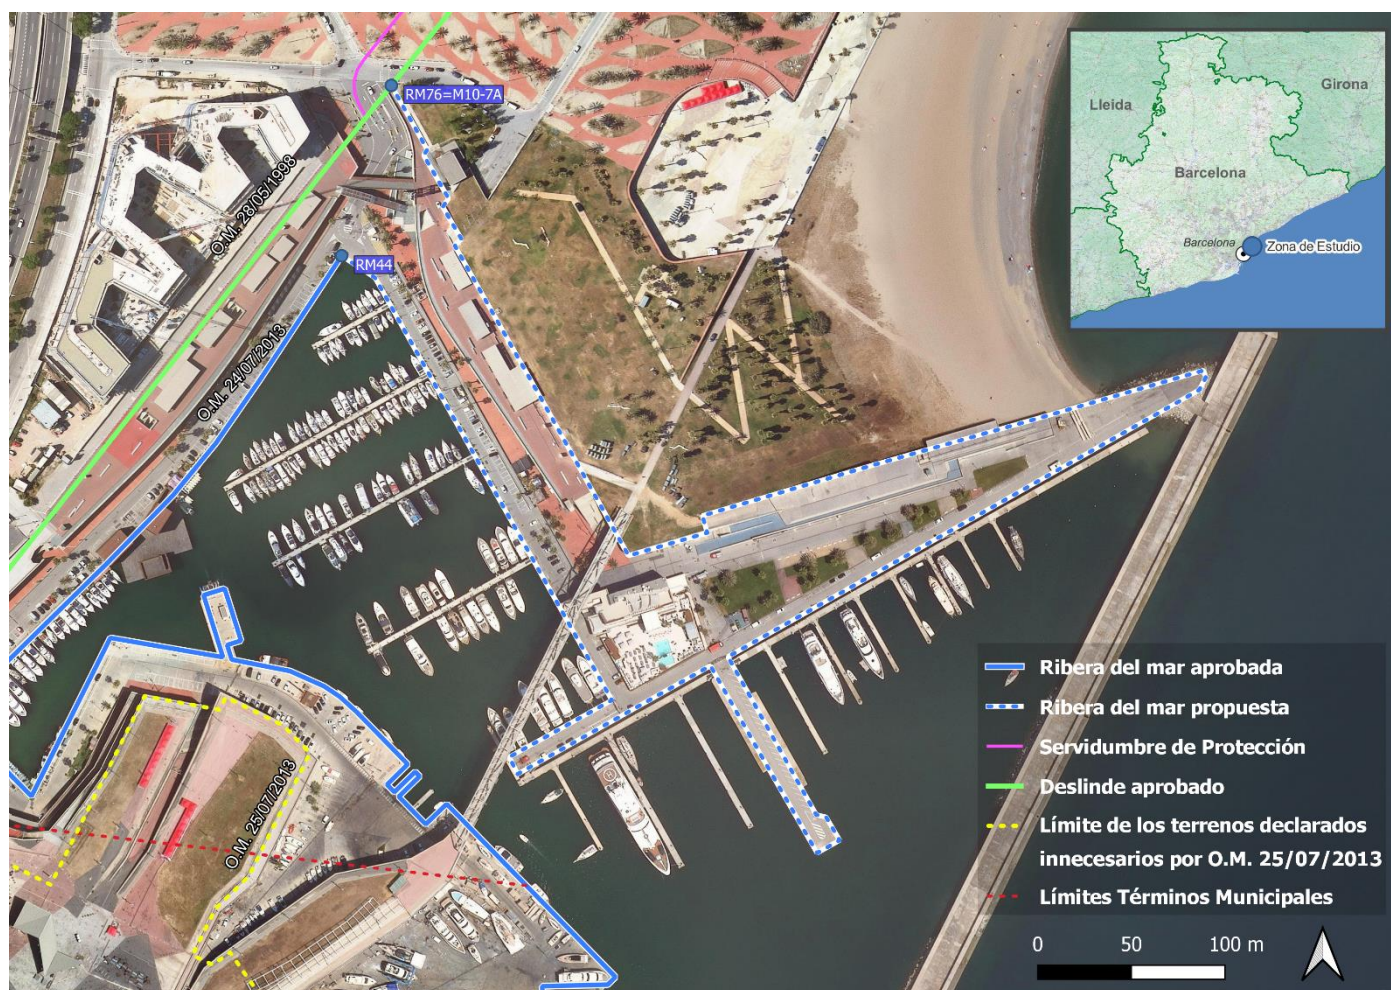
RM76=M10-7A

O.M. 28/05/1938

RM44

O.M. 24/07/2013

O.M. 25/07/2013

Lleida

Girona

Barcelona

Barcelona

Zona de Estudio

Ribera del mar aprobada

Ribera del mar propuesta

Servidumbre de Protección

Deslinde aprobado

Límite de los terrenos declarados innecesarios por O.M. 25/07/2013

Límites Términos Municipales

0 50 100 m